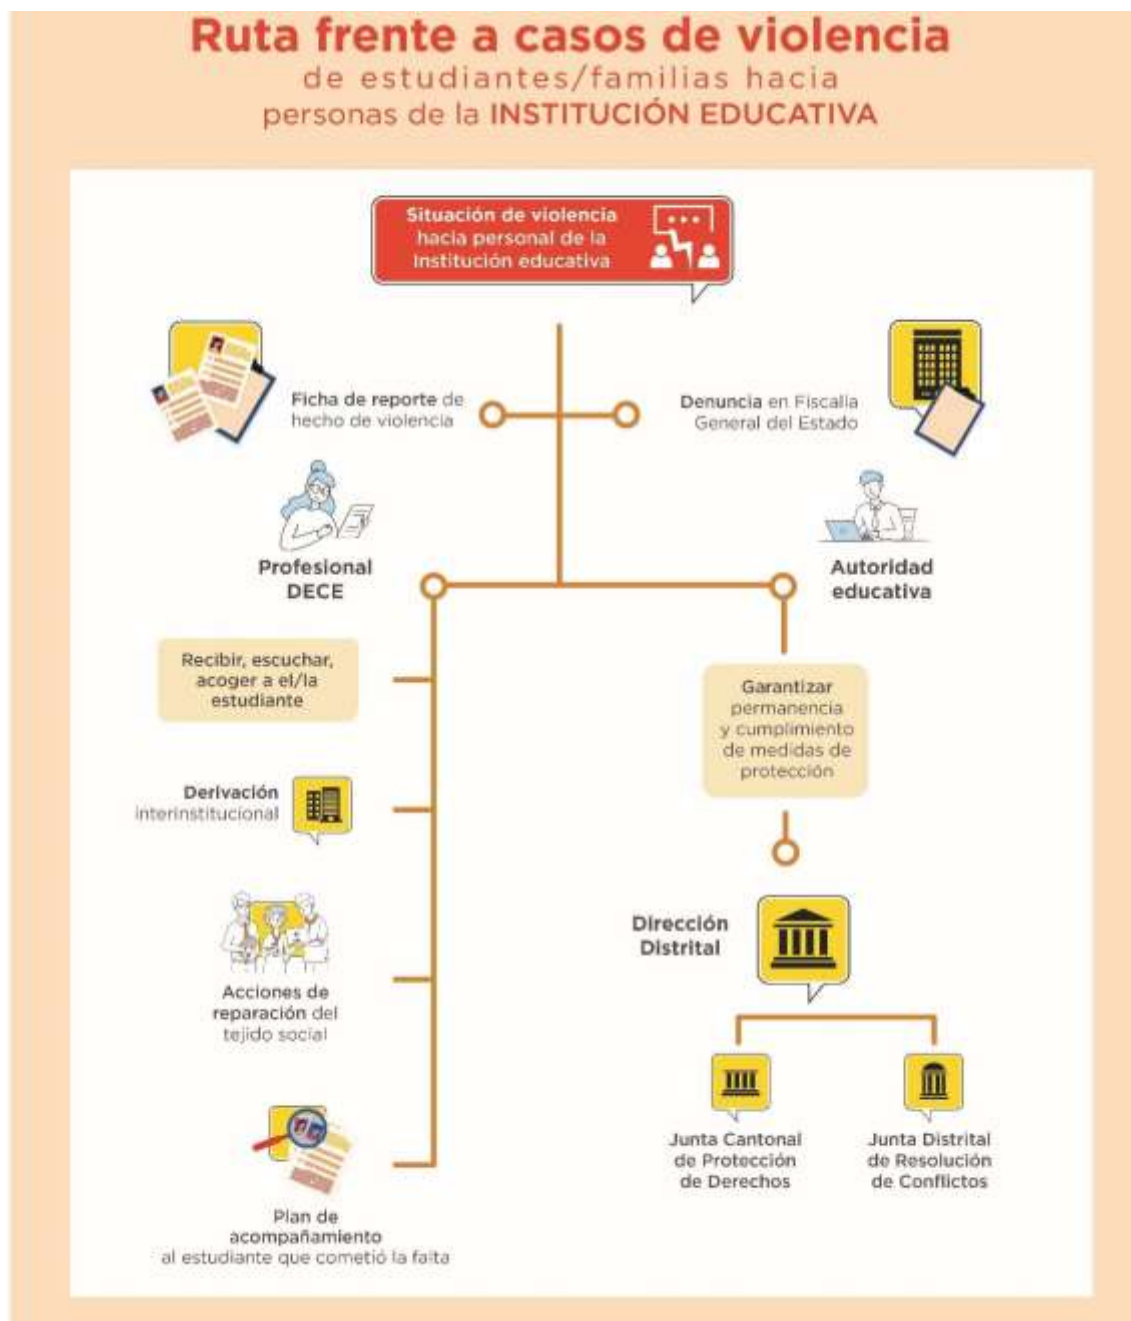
Ruta frente a casos de violencia
de estudiantes/familias hacia
personas de la INSTITUCIÓN EDUCATIVA

Situación de violencia hacia personal de la Institución educativa

Ficha de reporte de hecho de violencia

Denuncia en Fiscalía General del Estado

Profesional DECE

Autoridad educativa

Recibir, escuchar, acoger a el/la estudiante

Garantizar permanencia y cumplimiento de medidas de protección

Derivación interinstitucional

Dirección Distrital

Acciones de reparación del tejido social

Junta Cantonal de Protección de Derechos

Junta Distrital de Resolución de Conflictos

Plan de acompañamiento al estudiante que cometió la falta